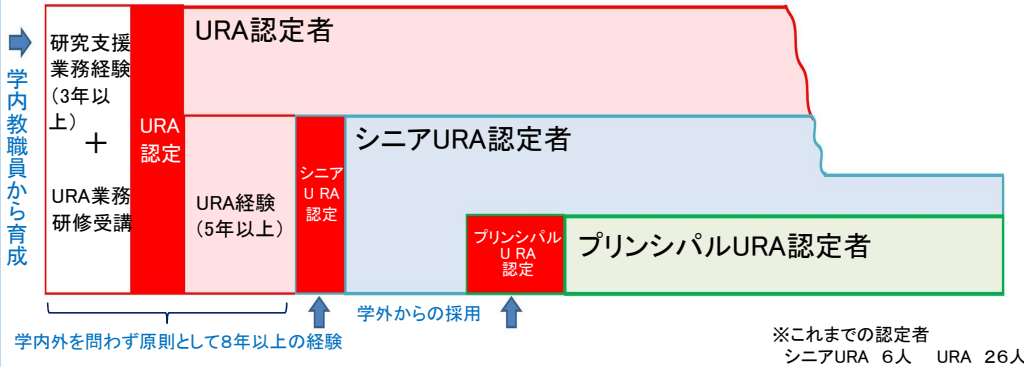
学内教職員から育成

研究支援業務経験（3年以上）
＋
URA業務研修受講

URA認定

URA認定者

URA経験（5年以上）

シニアURA認定

シニアURA認定者

プリンシパルURA認定

プリンシパルURA認定者

学内外を問わず原則として8年以上の経験

学外からの採用

※これまでの認定者
シニアURA　6人　　URA　26人